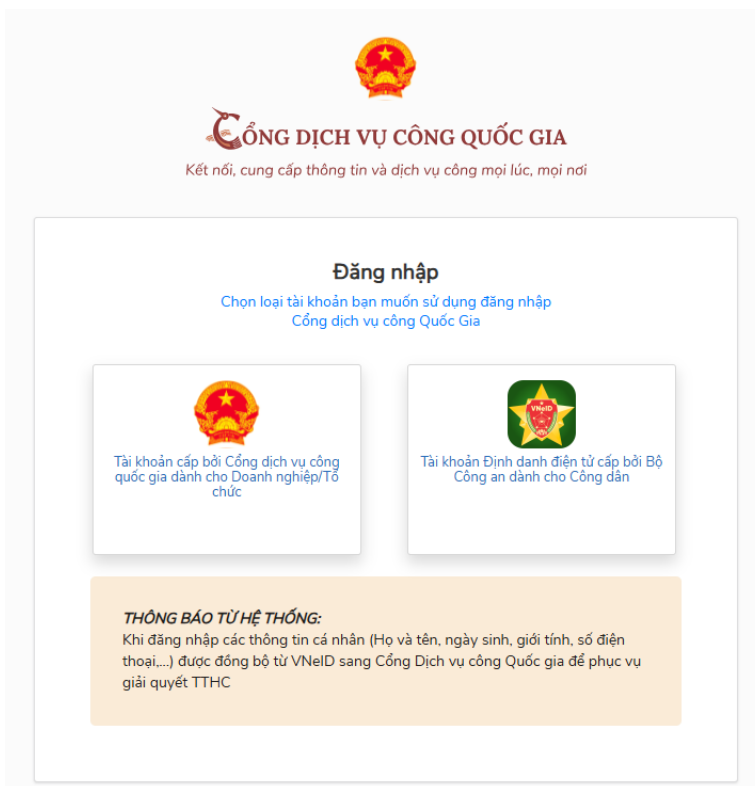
CỔNG DỊCH VỤ CÔNG QUỐC GIA

Kết nối, cung cấp thông tin và dịch vụ công mọi lúc, mọi nơi

Đăng nhập

Chọn loại tài khoản bạn muốn sử dụng đăng nhập Cổng dịch vụ công Quốc Gia

Tài khoản cấp bởi Cổng dịch vụ công quốc gia dành cho Doanh nghiệp/Tổ chức

VNeID

Tài khoản Định danh điện tử cấp bởi Bộ Công an dành cho Công dân

THÔNG BÁO TỪ HỆ THỐNG:
Khi đăng nhập các thông tin cá nhân (Họ và tên, ngày sinh, giới tính, số điện thoại,...) được đồng bộ từ VNeID sang Cổng Dịch vụ công Quốc gia để phục vụ giải quyết TTHC